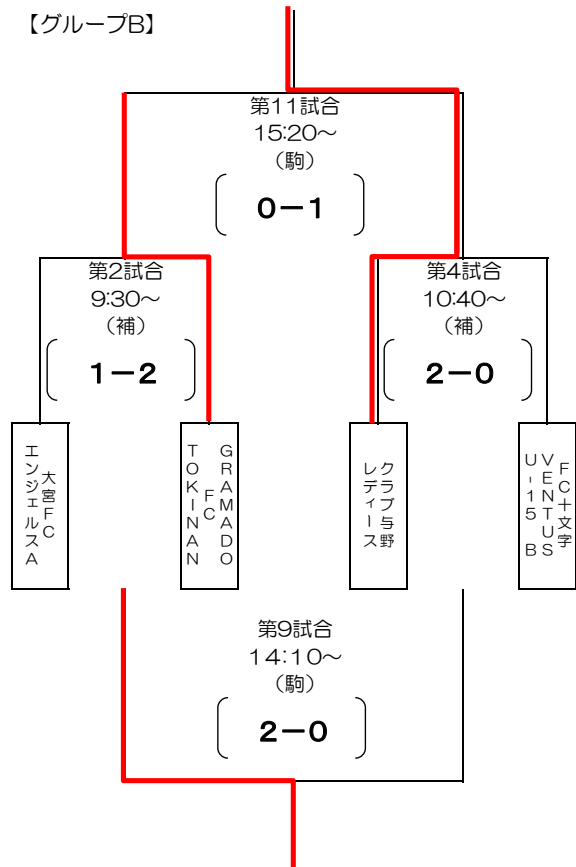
【グループB】

第11試合
15:20～
（駒）
0－1

第2試合
9:30～
（補）
1－2

第4試合
10:40～
（補）
2－0

大宮FC エンジェルスA

GRAMADO FC TOKINAN

クラブ与野 レディース

FC十文字 VENTUS U-15 B

第9試合
14:10～
（駒）
2－0